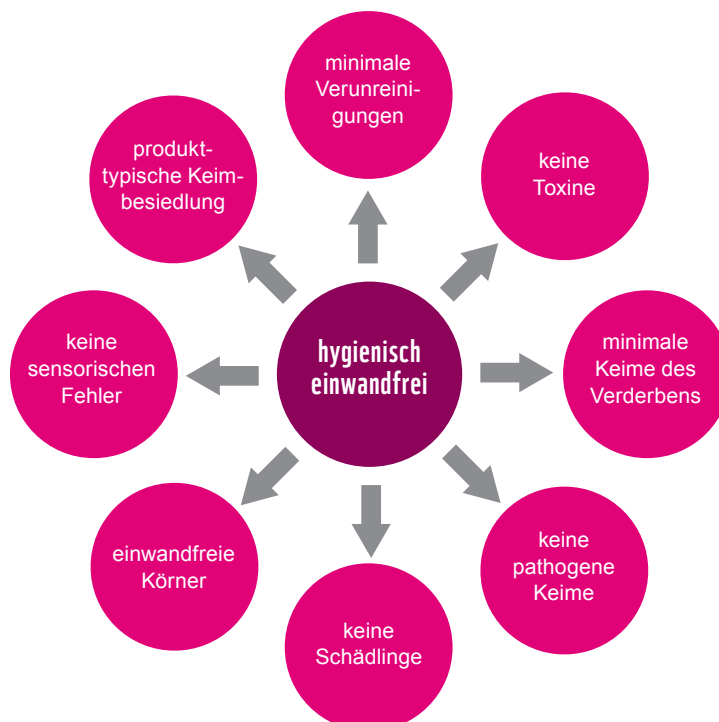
hygienisch einwandfrei

minimale Verunreinigungen

keine Toxine

minimale Keime des Verderbens

keine pathogene Keime

keine Schädlinge

einwandfreie Körner

keine sensorischen Fehler

produkttypische Keimbesiedlung